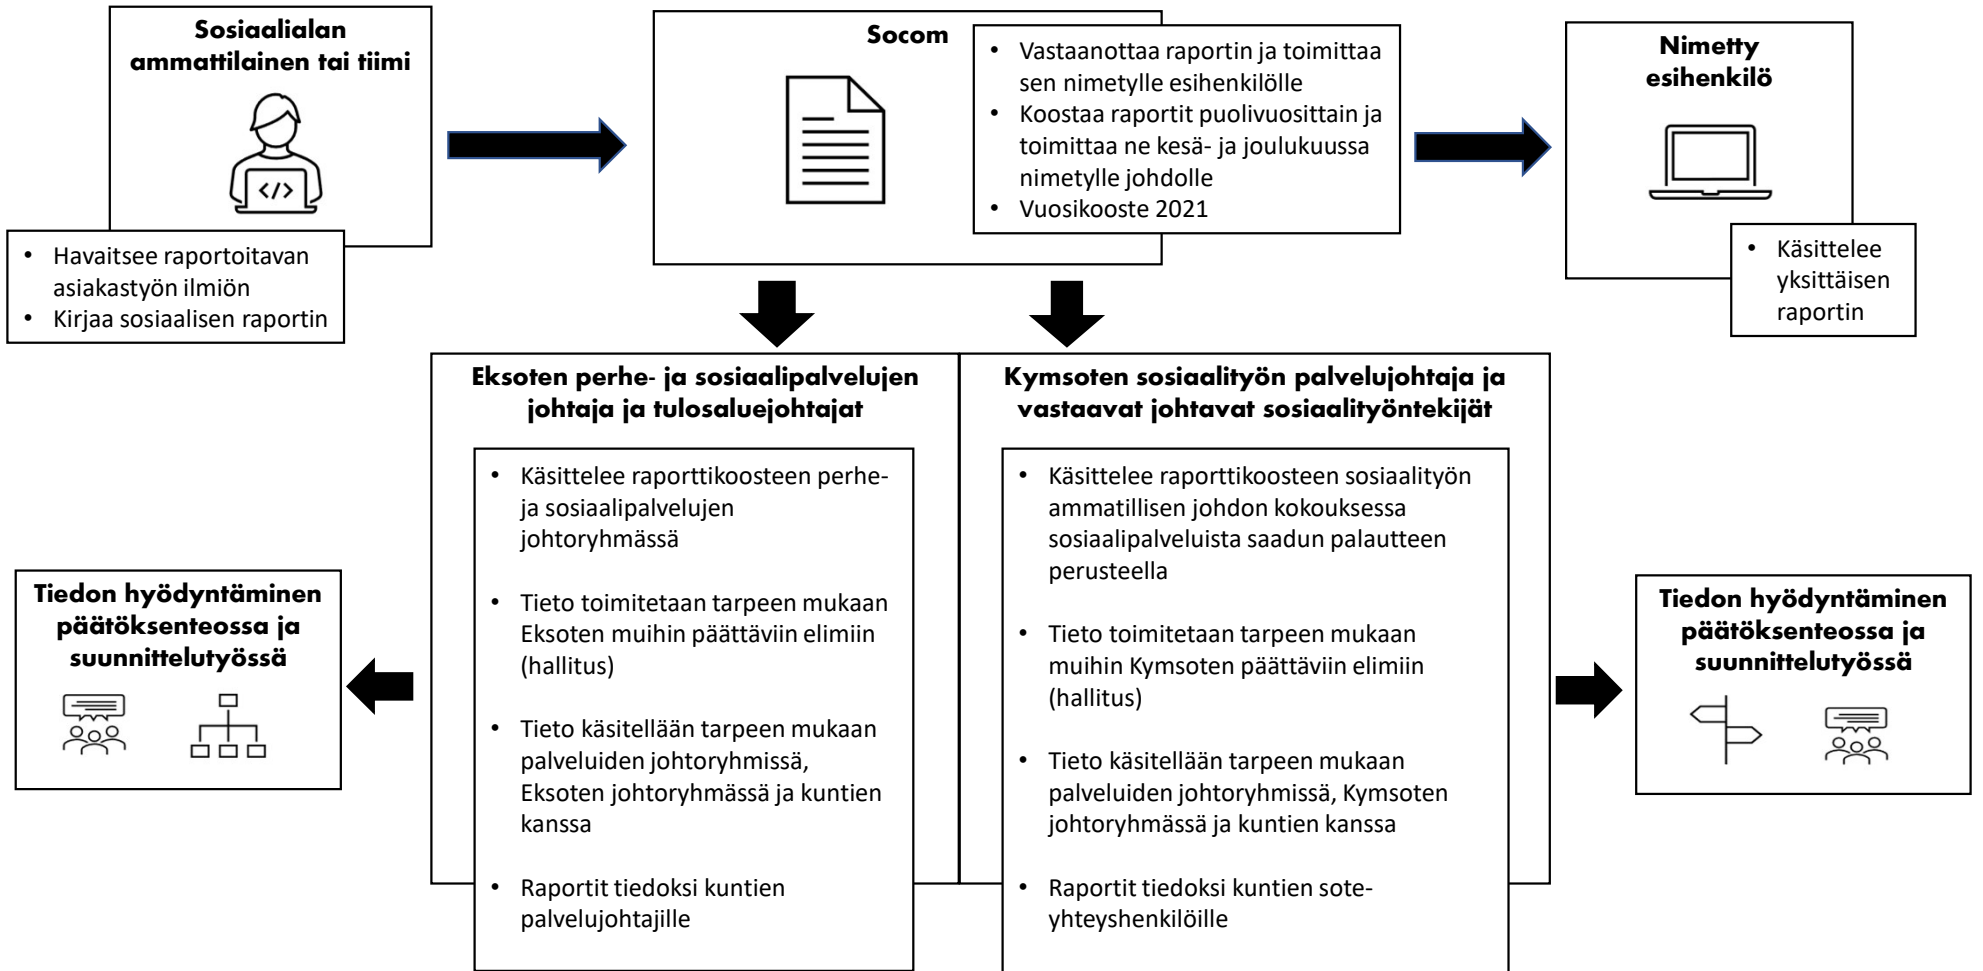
Sosiaalialan ammattilainen tai tiimi

- Havaitsee raportoitavan asiakastyön ilmiön
- Kirjaa sosiaalisen raportin

Socom

- Vastaanottaa raportin ja toimittaa sen nimetylle esihenkilölle
- Koostaa raportit puolivuosittain ja toimittaa ne kesä- ja joulukuussa nimetylle johdolle
- Vuosikooste 2021

Nimetty esihenkilö

- Käsittelee yksittäisen raportin

Eksoten perhe- ja sosiaalipalvelujen johtaja ja tulosaluejohtajat

- Käsittelee raporttikoosteen perhe- ja sosiaalipalvelujen johtoryhmässä
- Tieto toimitetaan tarpeen mukaan Eksoten muihin päättäviin elimiin (hallitus)
- Tieto käsitellään tarpeen mukaan palveluiden johtoryhmissä, Eksoten johtoryhmässä ja kuntien kanssa
- Raportit tiedoksi kuntien palvelujohtajille

Kymsoten sosiaalityön palvelujohtaja ja vastaavat johtavat sosiaalityöntekijät

- Käsittelee raporttikoosteen sosiaalityön ammatillisen johdon kokouksessa sosiaalipalveluista saadun palautteen perusteella
- Tieto toimitetaan tarpeen mukaan muihin Kymsoten päättäviin elimiin (hallitus)
- Tieto käsitellään tarpeen mukaan palveluiden johtoryhmissä, Kymsoten johtoryhmässä ja kuntien kanssa
- Raportit tiedoksi kuntien sote-yhteyshenkilöille

Tiedon hyödyntäminen päätöksenteossa ja suunnittelutyössä

Tiedon hyödyntäminen päätöksenteossa ja suunnittelutyössä